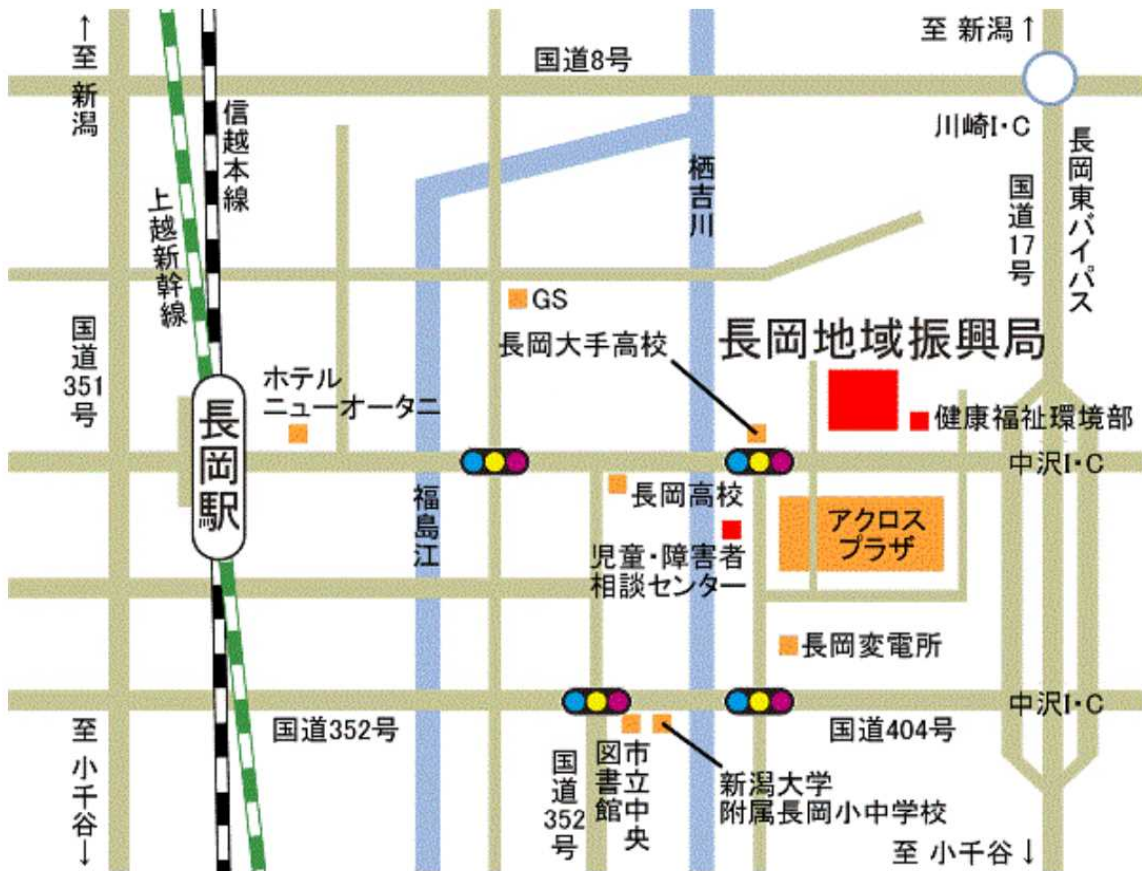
↑至新潟

信越本線

上越新幹線

国道8号

至 新潟↑

川崎I・C

長岡東バイパス

栖吉川

国道17号

国道351号

GS

長岡大手高校

長岡地域振興局

ホテルニューオータニ

長岡駅

健康福祉環境部

中沢I・C

福島江

長岡高校

アクロスプラザ

児童・障害者相談センター

長岡変電所

中沢I・C

国道352号

国道404号

至小千谷↓

国道352号

市立中央図書館

新潟大学附属長岡小中学校

至 小千谷↓